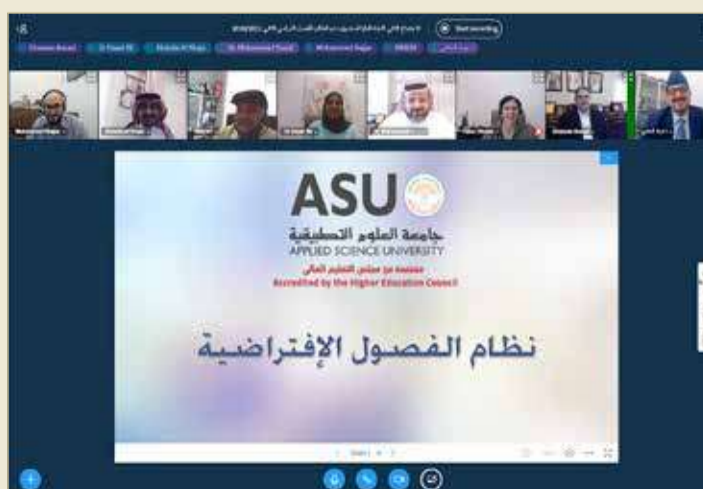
ASU
جامعة العلوم التطبيقية
APPLIED SCIENCE UNIVERSITY
معتمدة من مجلس التعليم العالي
Accredited by the Higher Education Council

نظام الفصول الإفتراضية

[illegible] Start recording

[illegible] Dr. Mohammed Tayeb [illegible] Mohammed Hajjar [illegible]